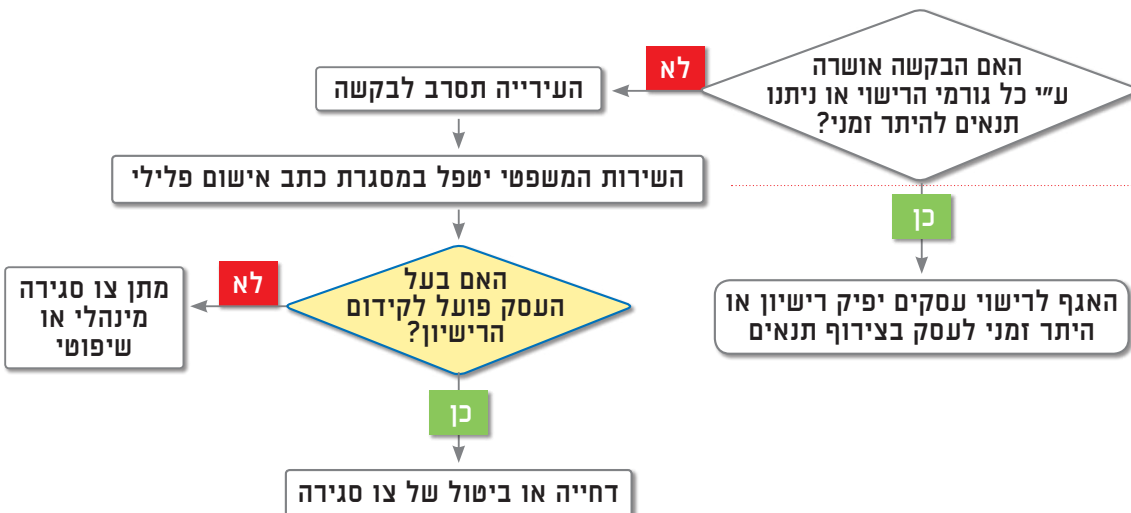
האם הבקשה אושרה ע"י כל גורמי הרישוי או ניתנו תנאים להיתר זמני?

לא

העירייה תסרב לבקשה

השירות המשפטי יטפל במסגרת כתב אישום פלילי

כן

האגף לרישוי עסקים יפיק רישיון או היתר זמני לעסק בצירוף תנאים

האם בעל העסק פועל לקידום הרישיון?

לא

מתן צו סגירה מינהלי או שיפוטי

כן

דחייה או ביטול של צו סגירה